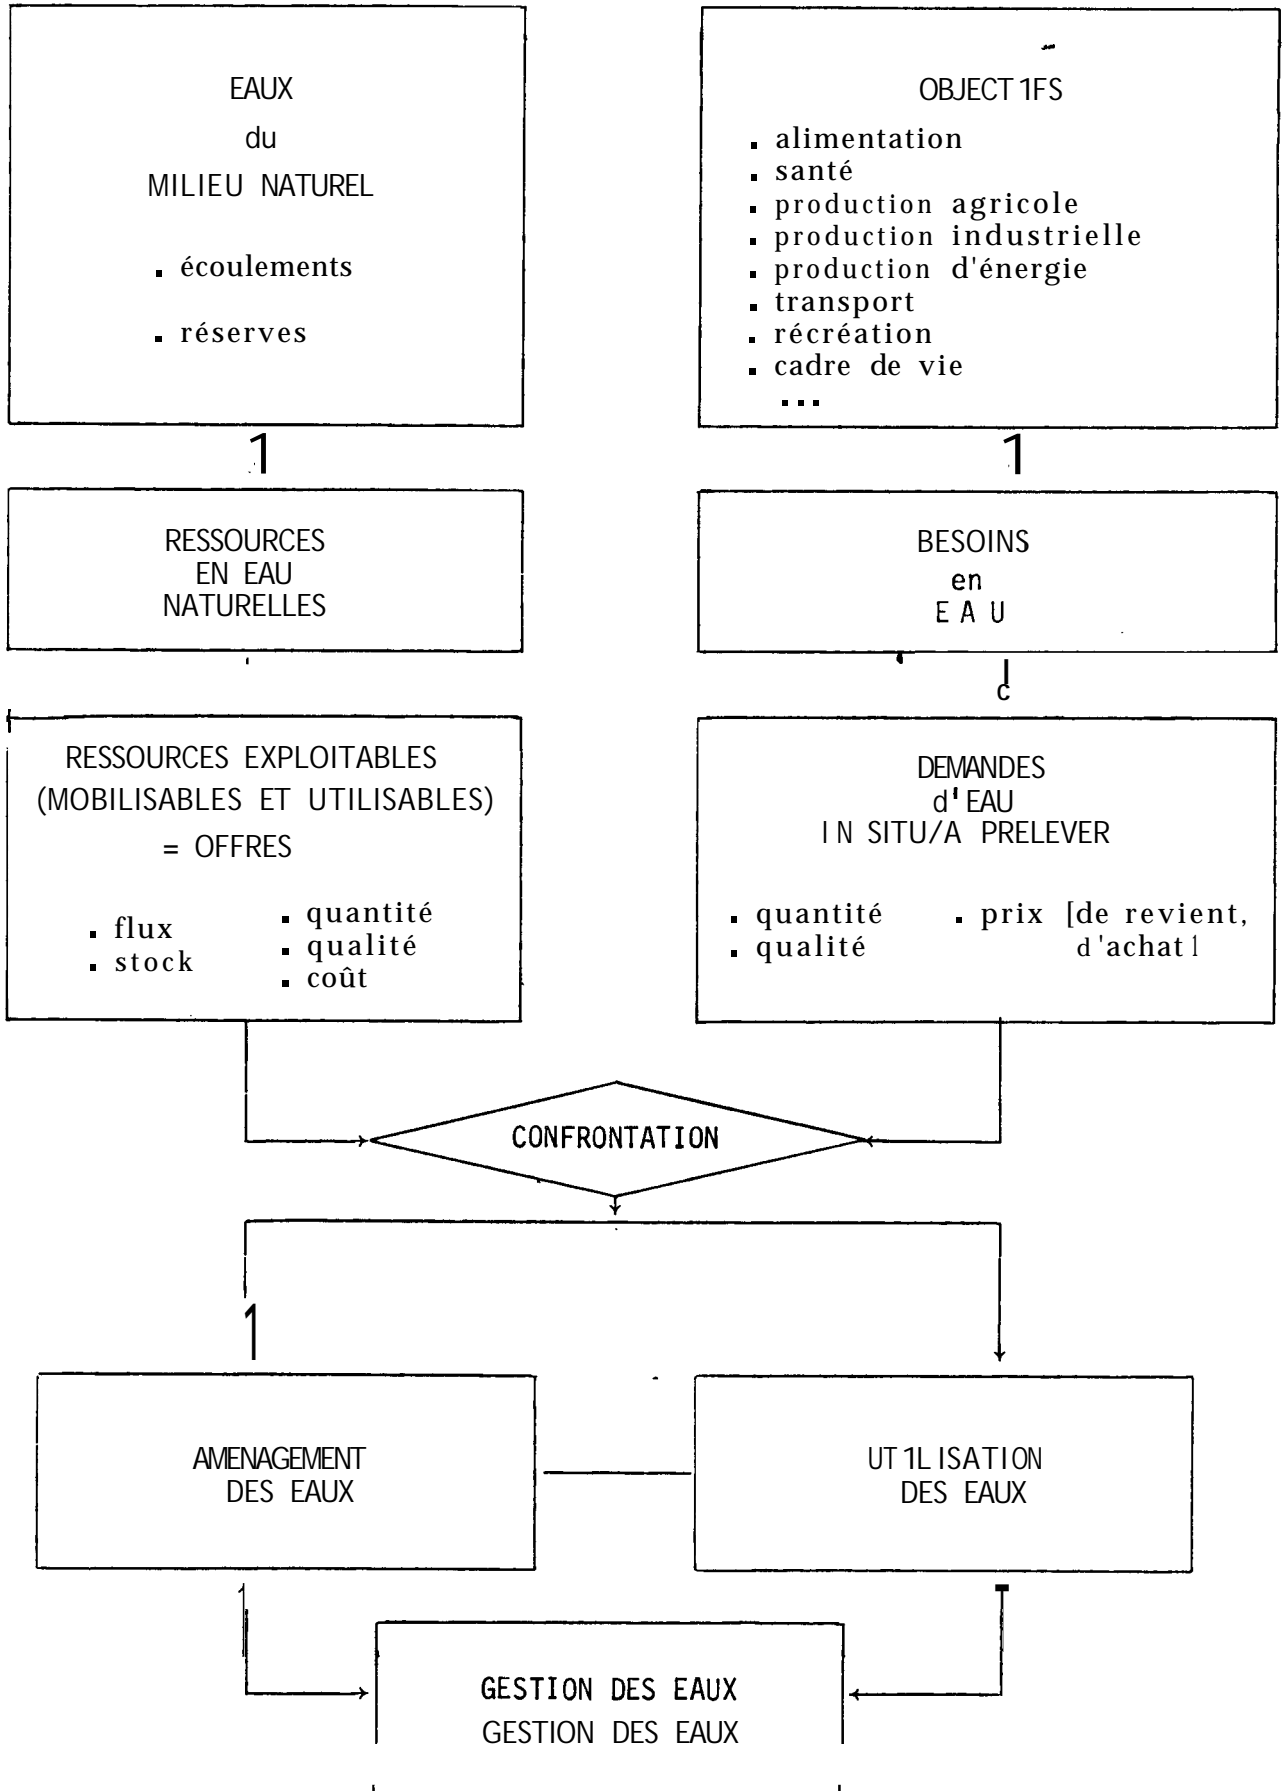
EAUX
du
MILIEU NATUREL

. écoulements

. réserves

OBJECT 1FS

. alimentation
. santé
. production agricole
. production industrielle
. production d'énergie
. transport
. récréation
. cadre de vie
...

1

1

RESSOURCES
EN EAU
NATURELLES

BESOINS
en
E A U

c

RESSOURCES EXPLOITABLES
(MOBILISABLES ET UTILISABLES)
= OFFRES

. flux
. stock

. quantité
. qualité
. coût

DEMANDES
d'EAU
I N SITU/A PRELEVER

. quantité
. qualité

. prix [de revient, d'achat 1

CONFRONTATION

1

AMENAGEMENT
DES EAUX

UT 1L ISATION
DES EAUX

GESTION DES EAUX
GESTION DES EAUX